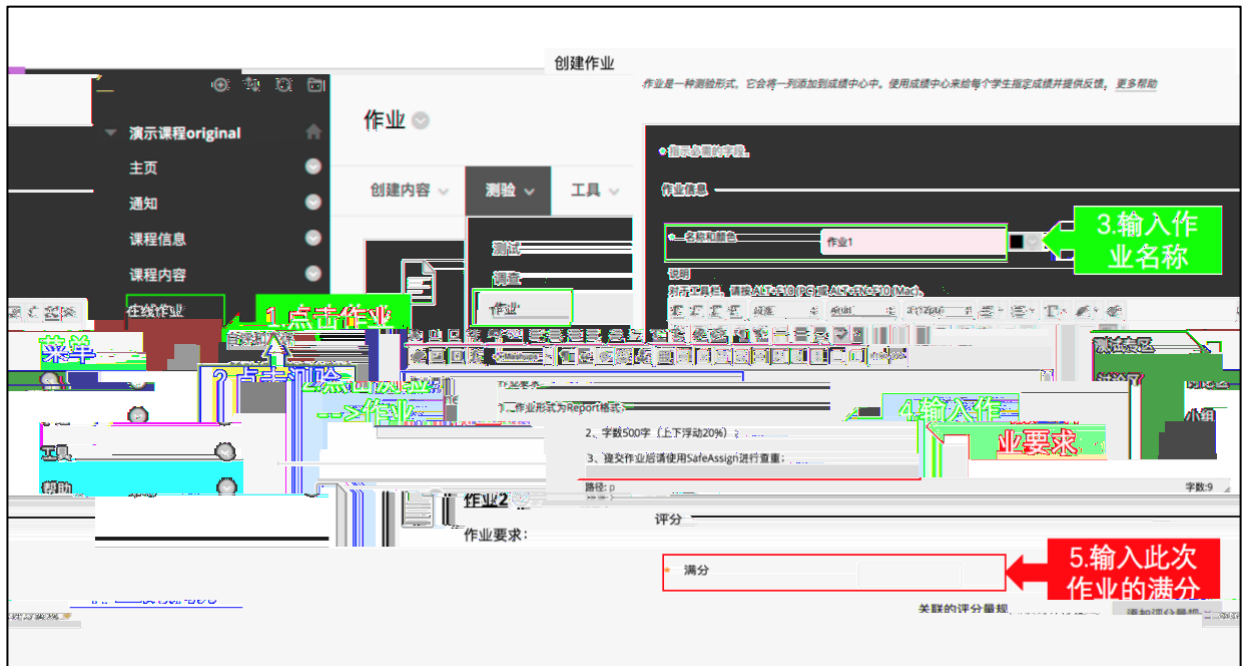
创建作业

作业是一种测验形式，它会将一列添加到成绩中心中。使用成绩中心来给每个学生指定成绩并提供反馈。更多帮助

演示课程original
主页
通知
课程信息
课程内容
在线作业

作业

创建内容
测验
工具

测试
调查
作业

指示必需的字段。

作业信息

名称和颜色
作业1

3.输入作业名称

说明

1.点击作业
菜单
2.点击测验
-->作业

1、作业形式为Report格式；
2、字数500字（上下浮动20%）；
3、提交作业后请使用SafeAssign进行查重；

4.输入作业要求

路径: p
字数:9

工具
帮助

作业2
作业要求：

评分

满分

5.输入此次作业的满分

关联的评分量规
添加评分量规